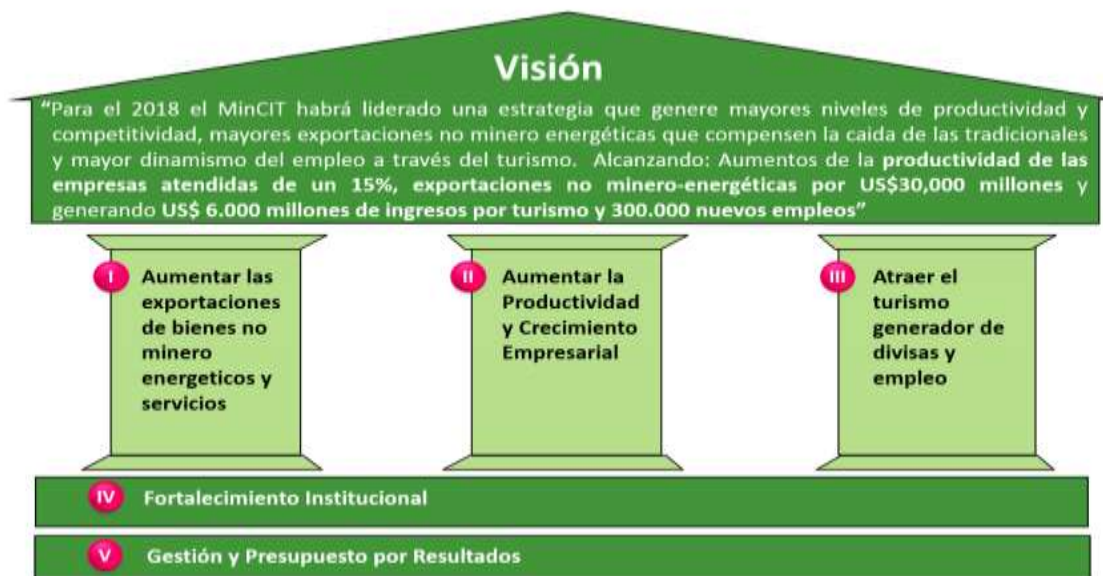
Visión

"Para el 2018 el MinCIT habrá liderado una estrategia que genere mayores niveles de productividad y competitividad, mayores exportaciones no minero energéticas que compensen la caida de las tradicionales y mayor dinamismo del empleo a través del turismo. Alcanzando: Aumentos de la productividad de las empresas atendidas de un 15%, exportaciones no minero-energéticas por US$30,000 millones y generando US$ 6.000 millones de ingresos por turismo y 300.000 nuevos empleos"

I Aumentar las exportaciones de bienes no minero energeticos y servicios

II Aumentar la Productividad y Crecimiento Empresarial

III Atraer el turismo generador de divisas y empleo

IV Fortalecimiento Institucional

V Gestión y Presupuesto por Resultados